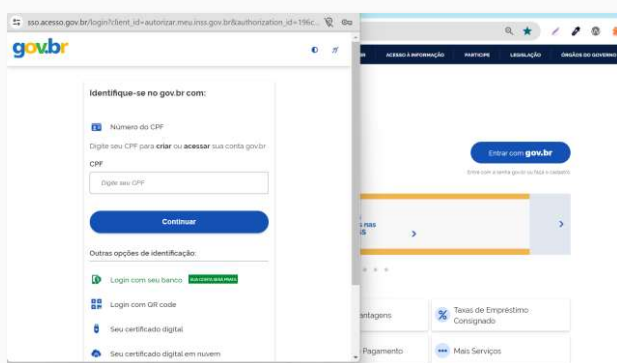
sso.acesso.gov.br/login?client_id=autorizar.meu.inss.gov.br&authorization_id=196c...

gov.br

Identifique-se no gov.br com:

Número do CPF

Digite seu CPF para **criar** ou **acessar** sua conta gov.br

CPF

Digite seu CPF

Continuar

Outras opções de identificação:

Login com seu banco SUA CONTA SERÁ PRATA

Login com QR code

Seu certificado digital

Seu certificado digital em nuvem

ACESSO À INFORMAÇÃO PARTICIPE LEGISLAÇÃO ÓRGÃOS DO GOVERNO

Entrar com gov.br

Entre com a senha gov.br ou faça o cadastro

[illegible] nas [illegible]s

antagens

Taxas de Empréstimo Consignado

Pagamento

Mais Serviços